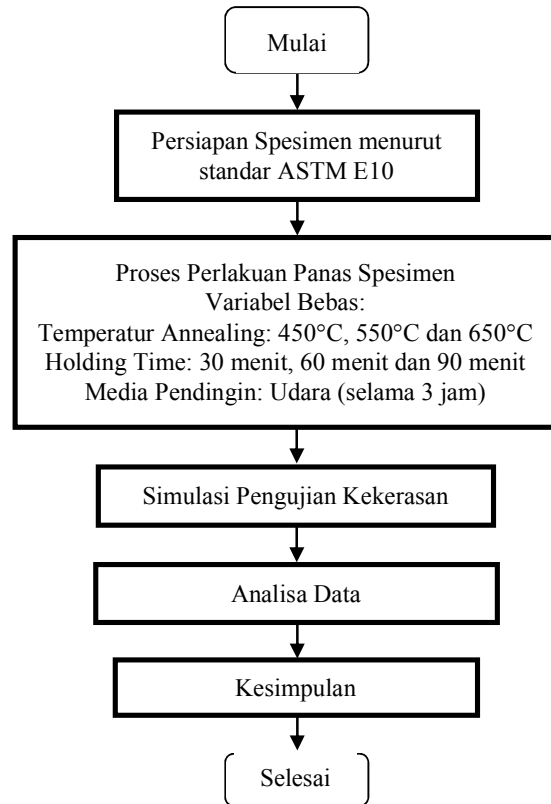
Mulai

Persiapan Spesimen menurut standar ASTM E10

Proses Perlakuan Panas Spesimen
Variabel Bebas:
Temperatur Annealing: 450°C, 550°C dan 650°C
Holding Time: 30 menit, 60 menit dan 90 menit
Media Pendingin: Udara (selama 3 jam)

Simulasi Pengujian Kekerasan

Analisa Data

Kesimpulan

Selesai